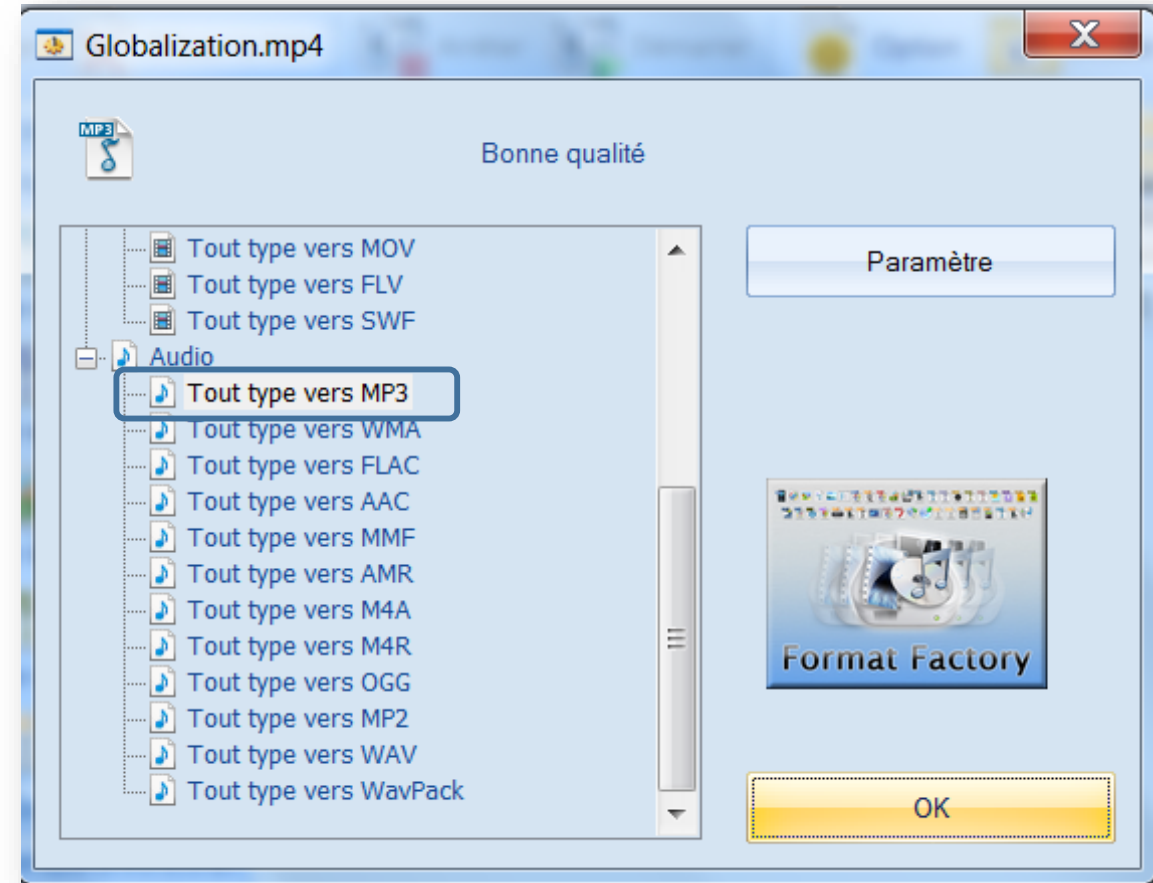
Globalization.mp4

MP3

Bonne qualité

Tout type vers MOV
Tout type vers FLV
Tout type vers SWF
Audio
Tout type vers MP3
Tout type vers WMA
Tout type vers FLAC
Tout type vers AAC
Tout type vers MMF
Tout type vers AMR
Tout type vers M4A
Tout type vers M4R
Tout type vers OGG
Tout type vers MP2
Tout type vers WAV
Tout type vers WavPack

Paramètre

Format Factory

OK